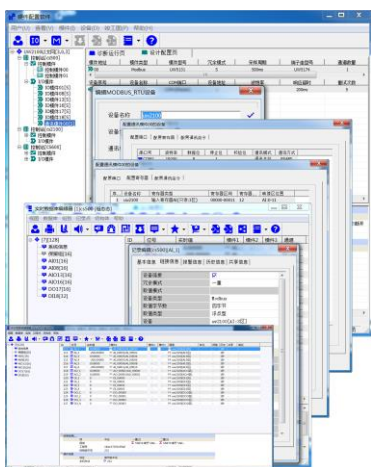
模件配置软件

诊断运行页 | 组态界面

Modbus

编辑MODBUS_RTU设备

设备名称

配置端口 | 配置端口 | 配置通讯启示

通讯

配置端口 | 配置项目 | 配置通讯启示

GT[128]

AI01[16]

AI08[16]

AI013[16]

AI016[16]

DO17[16]

DI18[32]

基本信息

冗余

一重

设备类型

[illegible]